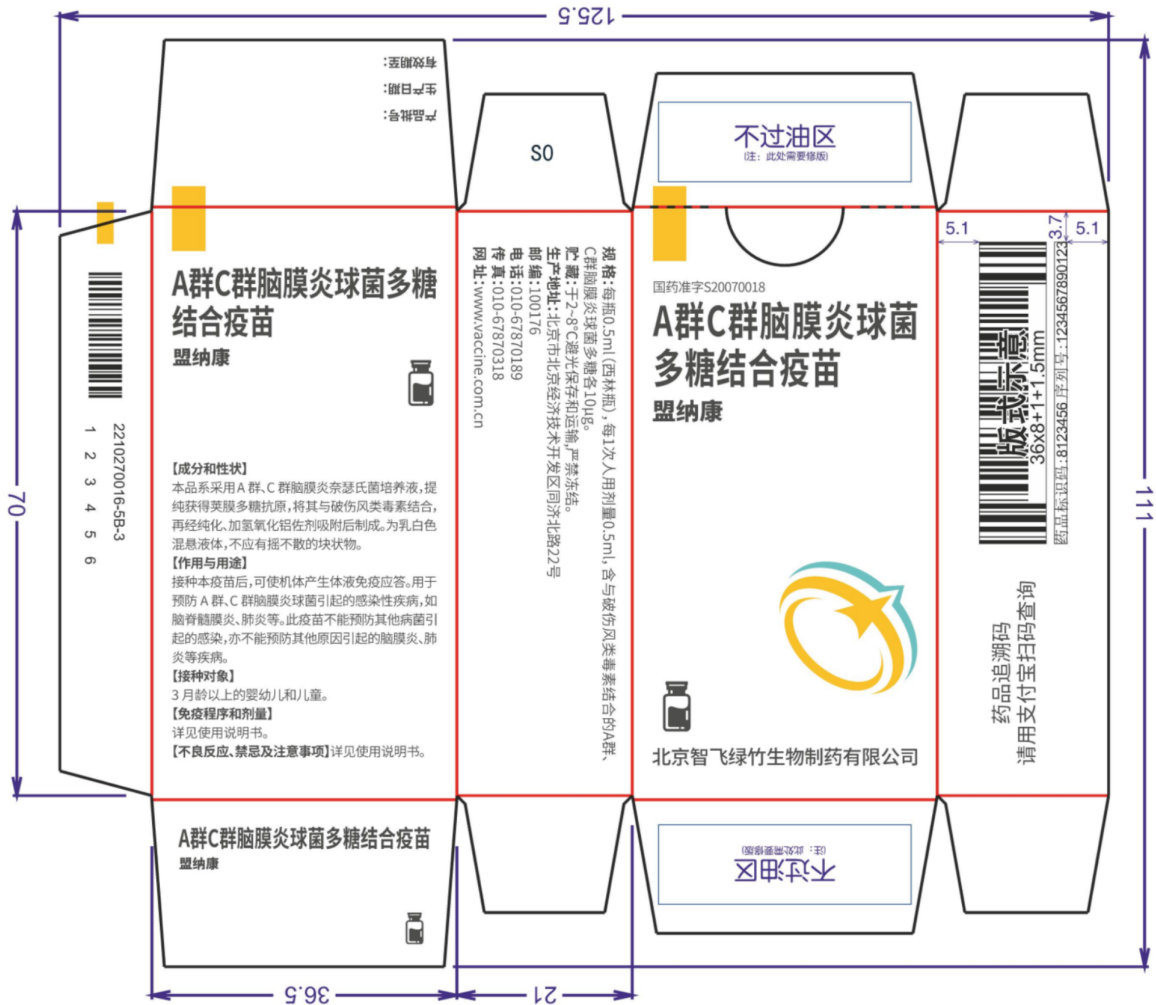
125.5

产品批号:
生产日期:
有效期至:

0S

不过油区
(注：此处需要修版)

70

22102700016-5B-3
1 2 3 4 5 6

A群C群脑膜炎球菌多糖结合疫苗
盟纳康

【成分和性状】
本品系采用A群、C群脑膜炎奈瑟氏菌培养液，提纯获得荚膜多糖抗原，将其与破伤风类毒素结合，再经纯化、加氢氧化铝佐剂吸附后制成。为乳白色混悬液体，不应有摇不散的块状物。
【作用与用途】
接种本疫苗后，可使机体产生体液免疫应答。用于预防A群、C群脑膜炎球菌引起的感染性疾病，如脑脊髓膜炎、肺炎等。此疫苗不能预防其他病菌引起的感染，亦不能预防其他原因引起的脑膜炎、肺炎等疾病。
【接种对象】
3月龄以上的婴幼儿和儿童。
【免疫程序和剂量】
详见使用说明书。
【不良反应、禁忌及注意事项】详见使用说明书。

规格：每瓶0.5ml（西林瓶），每1次人用剂量0.5ml，含与破伤风类毒素结合的A群、C群脑膜炎球菌多糖各10μg。
贮藏：于2~8°C避光保存和运输，严禁冻结。
生产地址：北京市北京经济技术开发区同济北路22号
邮编：100176
电话：010-67870189
传真：010-67870318
网址：www.vaccine.com.cn

国药准字S20070018
A群C群脑膜炎球菌多糖结合疫苗
盟纳康

北京智飞绿竹生物制药有限公司

5.1
3.7
5.1
版式示意
36x8+1+1.5mm
药品标识码:8123456 序列号:123456789012
药品追溯码
请用支付宝扫码查询

111

A群C群脑膜炎球菌多糖结合疫苗
盟纳康

不过油区
(注：此处需要修版)

36.5
21